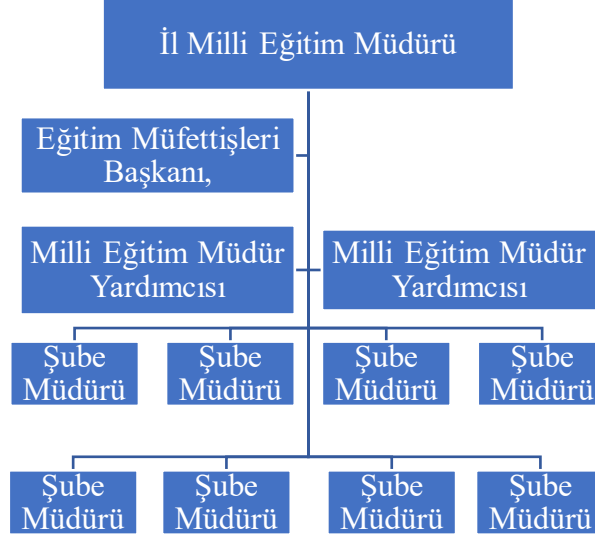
İl Milli Eğitim Müdürü

Eğitim Müfettişleri Başkanı,

Milli Eğitim Müdür Yardımcısı

Milli Eğitim Müdür Yardımcısı

Şube Müdürü

Şube Müdürü

Şube Müdürü

Şube Müdürü

Şube Müdürü

Şube Müdürü

Şube Müdürü

Şube Müdürü